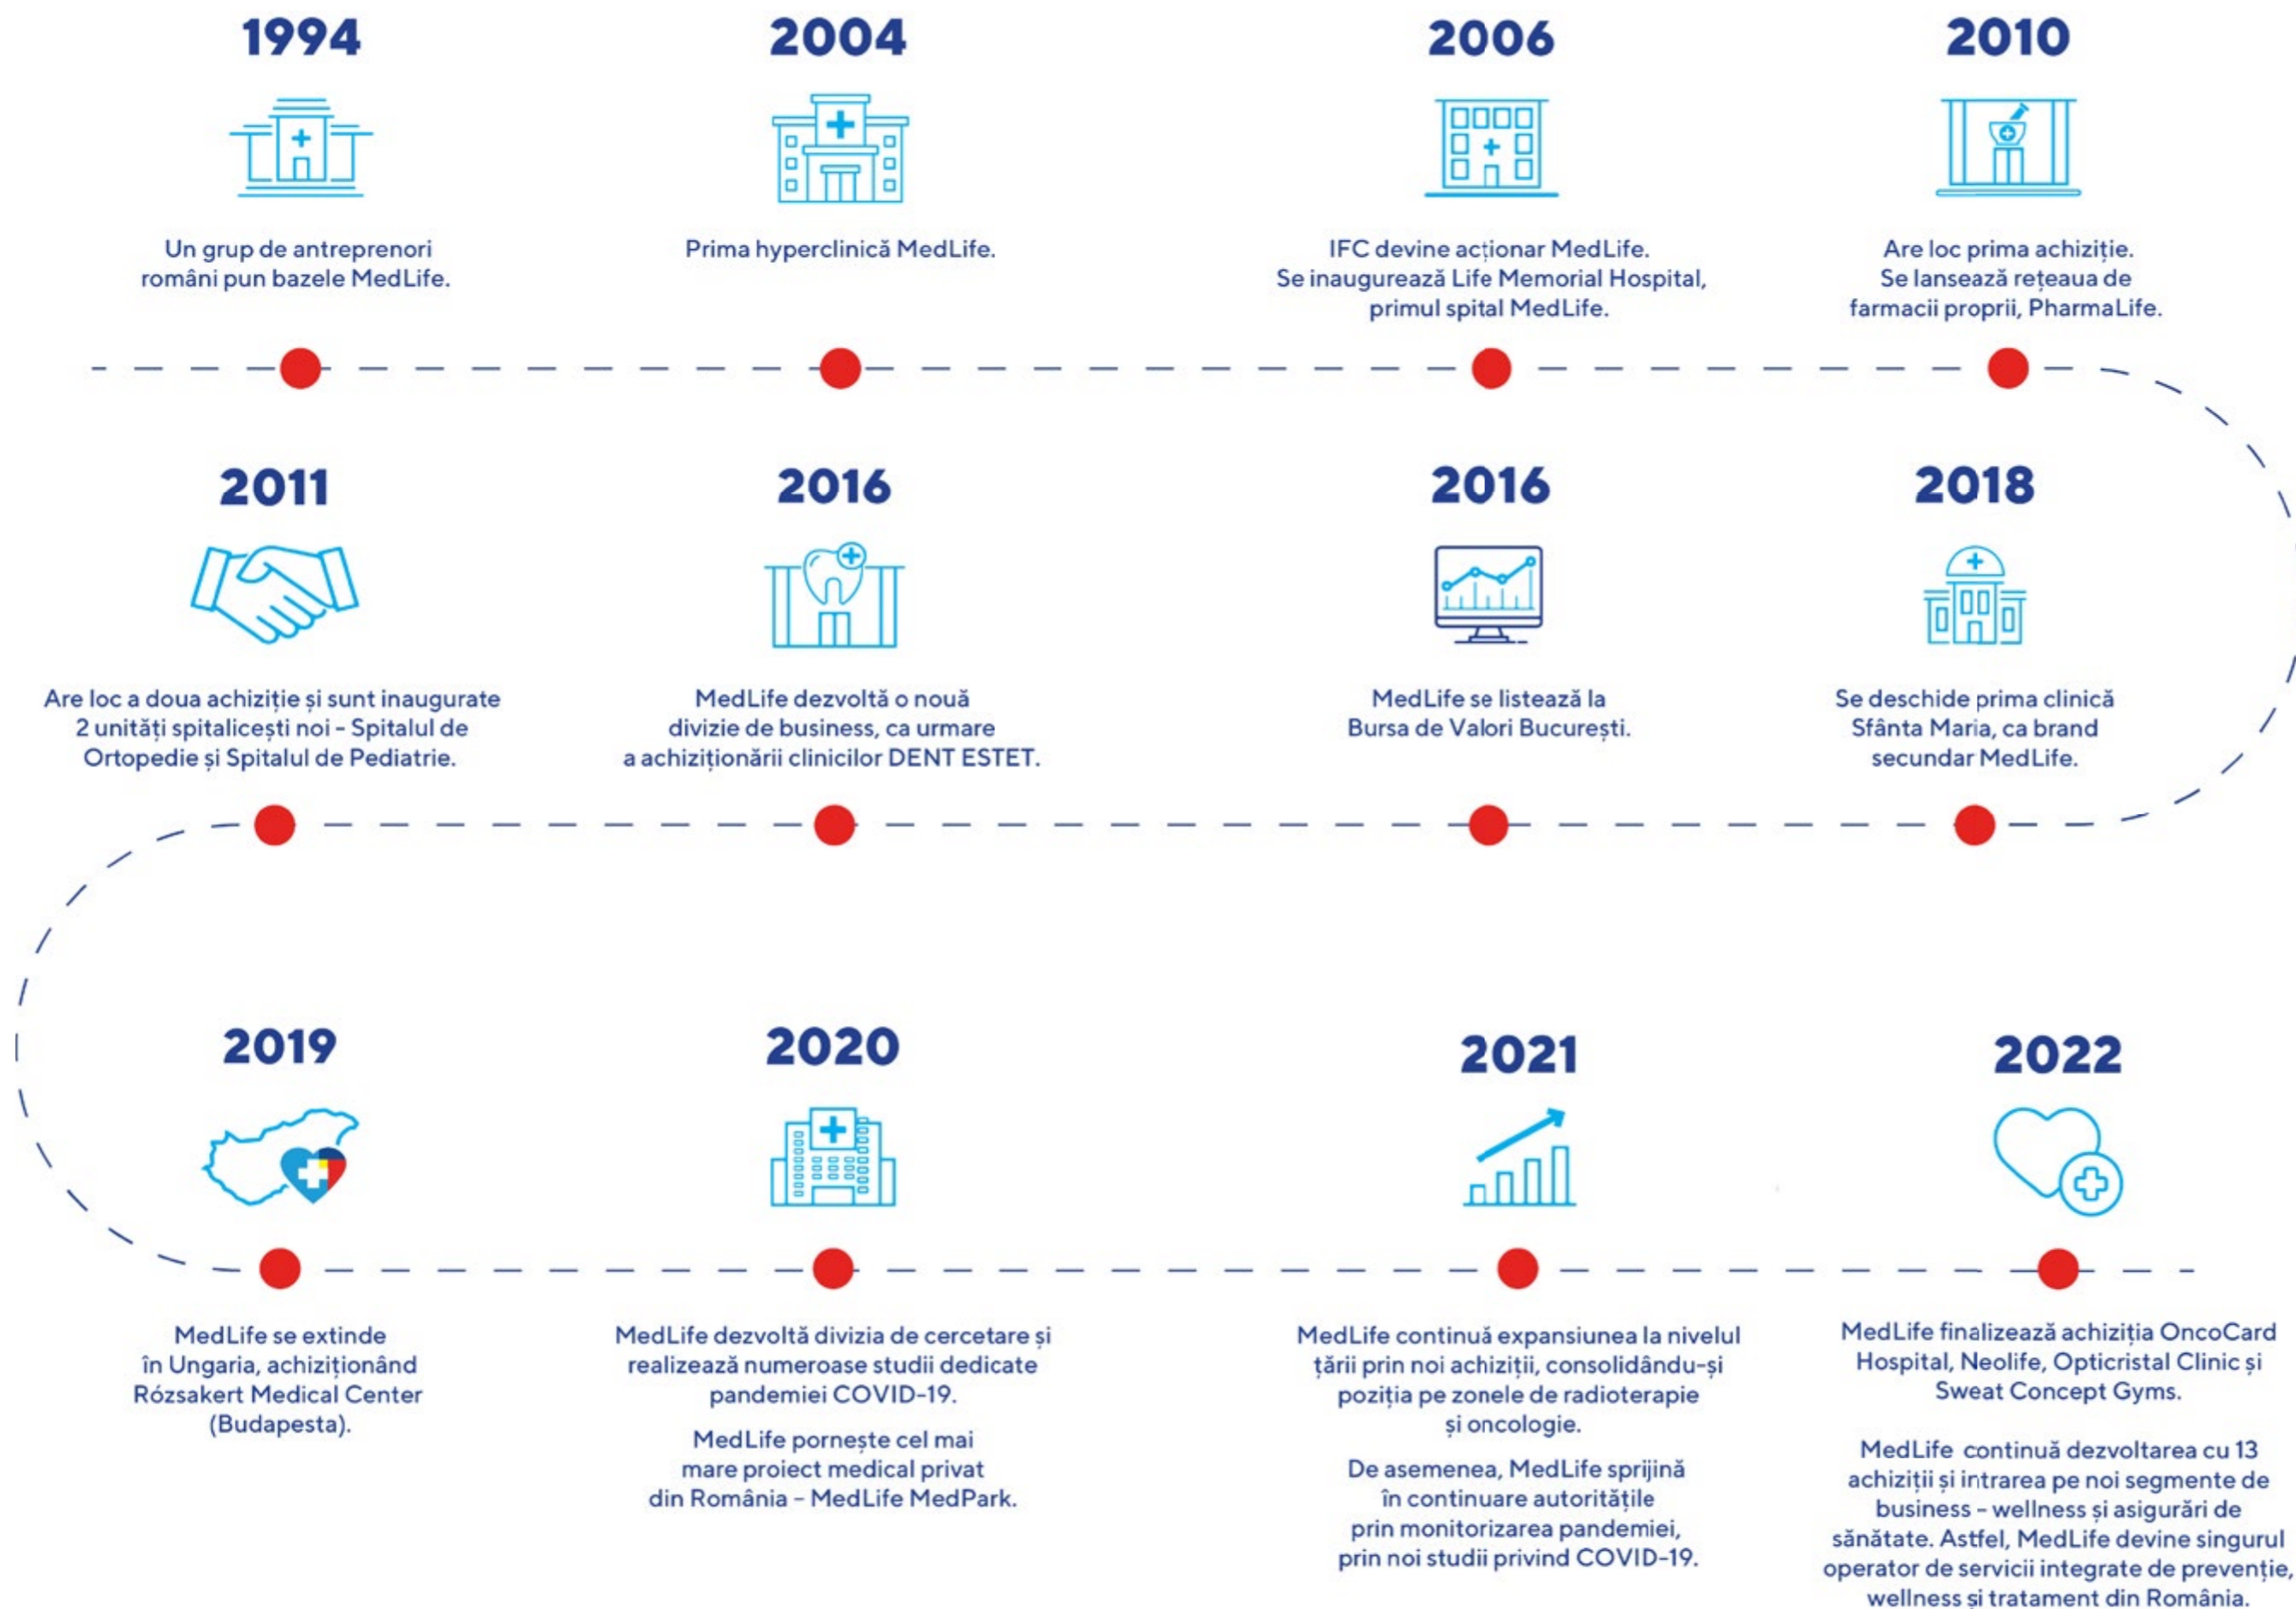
1994

Un grup de antreprenori români pun bazele MedLife.

2004

Prima hyperclinică MedLife.

2006

IFC devine acționar MedLife. Se inaugurează Life Memorial Hospital, primul spital MedLife.

2010

Are loc prima achiziție. Se lansează rețeaua de farmacii proprii, PharmaLife.

2011

Are loc a doua achiziție și sunt inaugurate 2 unități spitalicești noi - Spitalul de Ortopedie și Spitalul de Pediatrie.

2016

MedLife dezvoltă o nouă divizie de business, ca urmare a achiziționării clinicilor DENT ESTET.

2016

MedLife se listează la Bursa de Valori București.

2018

Se deschide prima clinică Sfânta Maria, ca brand secundar MedLife.

2019

MedLife se extinde în Ungaria, achiziționând Rózsakert Medical Center (Budapesta).

2020

MedLife dezvoltă divizia de cercetare și realizează numeroase studii dedicate pandemiei COVID-19.

MedLife pornește cel mai mare proiect medical privat din România - MedLife MedPark.

2021

MedLife continuă expansiunea la nivelul țării prin noi achiziții, consolidându-și poziția pe zonele de radioterapie și oncologie.

De asemenea, MedLife sprijină în continuare autoritățile prin monitorizarea pandemiei, prin noi studii privind COVID-19.

2022

MedLife finalizează achiziția OncoCard Hospital, Neolife, Opticristal Clinic și Sweat Concept Gyms.

MedLife continuă dezvoltarea cu 13 achiziții și intrarea pe noi segmente de business - wellness și asigurări de sănătate. Astfel, MedLife devine singurul operator de servicii integrate de prevenție, wellness și tratament din România.